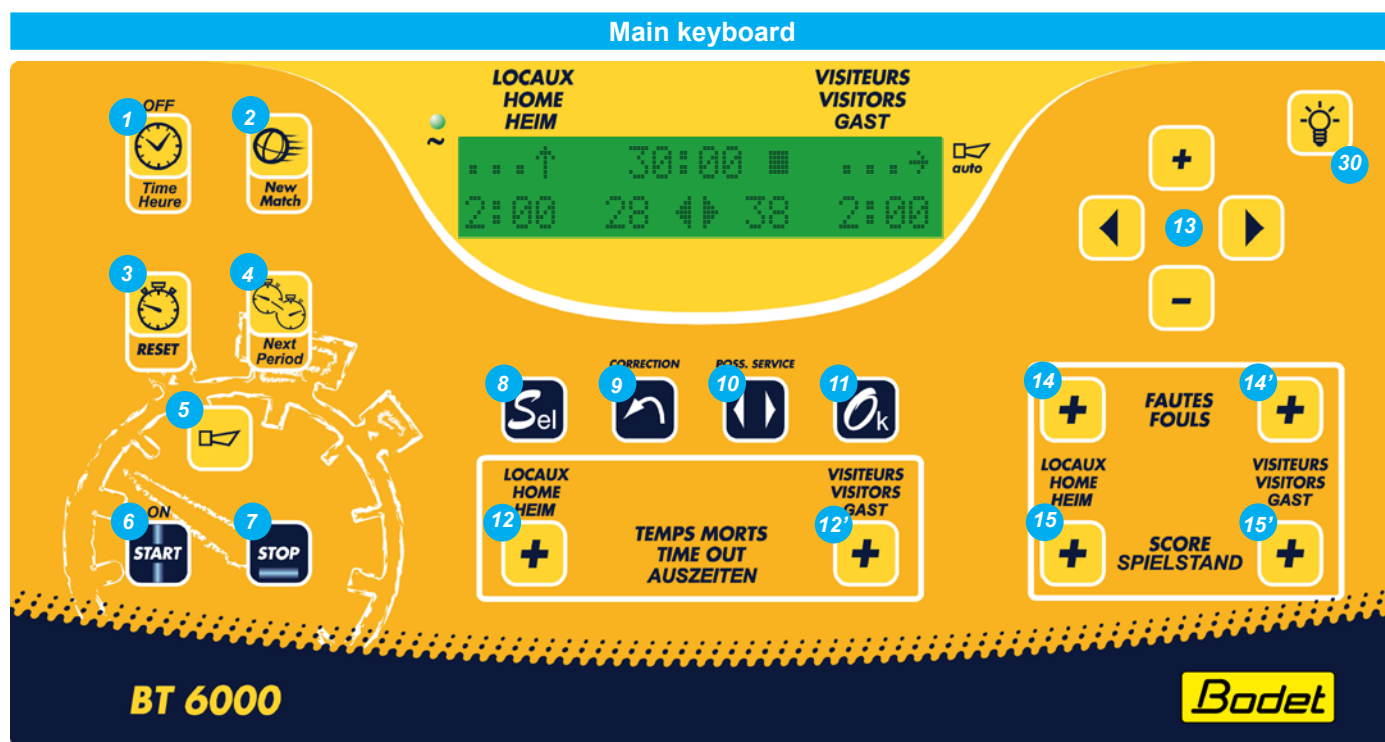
Main keyboard

LOCAUX
HOME
HEIM

VISITEURS
VISITORS
GAST

~

30:00
2:00 28 38 2:00

auto

OFF
1
Time
Heure

2
New
Match

30

+
13
–

3
RESET

4
Next
Period

5

CORRECTION
POSS. SERVICE

8 Sel
9
10
11 Ok

14
FAUTES
FOULS
14'

LOCAUX
HOME
HEIM

VISITEURS
VISITORS
GAST

LOCAUX
HOME
HEIM

VISITEURS
VISITORS
GAST

ON
6
START

7
STOP

12
+
TEMPS MORTS
TIME OUT
AUSZEITEN
12'
+

15
+
SCORE
SPIELSTAND
15'
+

BT 6000

Bodet